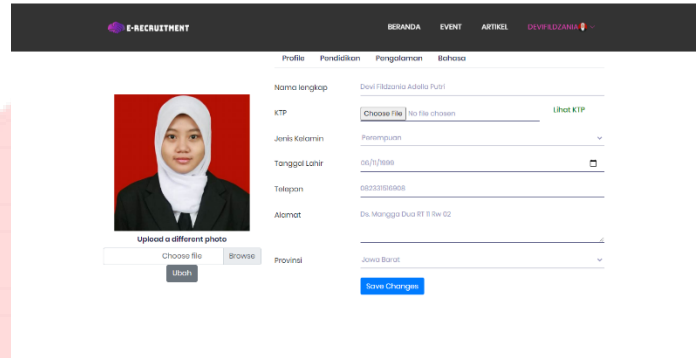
E-RECRUITMENT

BERANDA EVENT ARTIKEL DEVIFILDZANIA

Profile Pendidikan Pengalaman Bahasa

Upload a different photo

Choose file Browse

Ubah

Nama lengkap Devi Fildzania Adelia Putri

KTP Choose File No file chosen Lihat KTP

Jenis Kelamin Perempuan

Tanggal Lahir 06/11/1996

Telepon 082331106908

Alamat Ds. Mangga Dua RT 11 Rw 02

Provinsi Jawa Barat

Save Changes